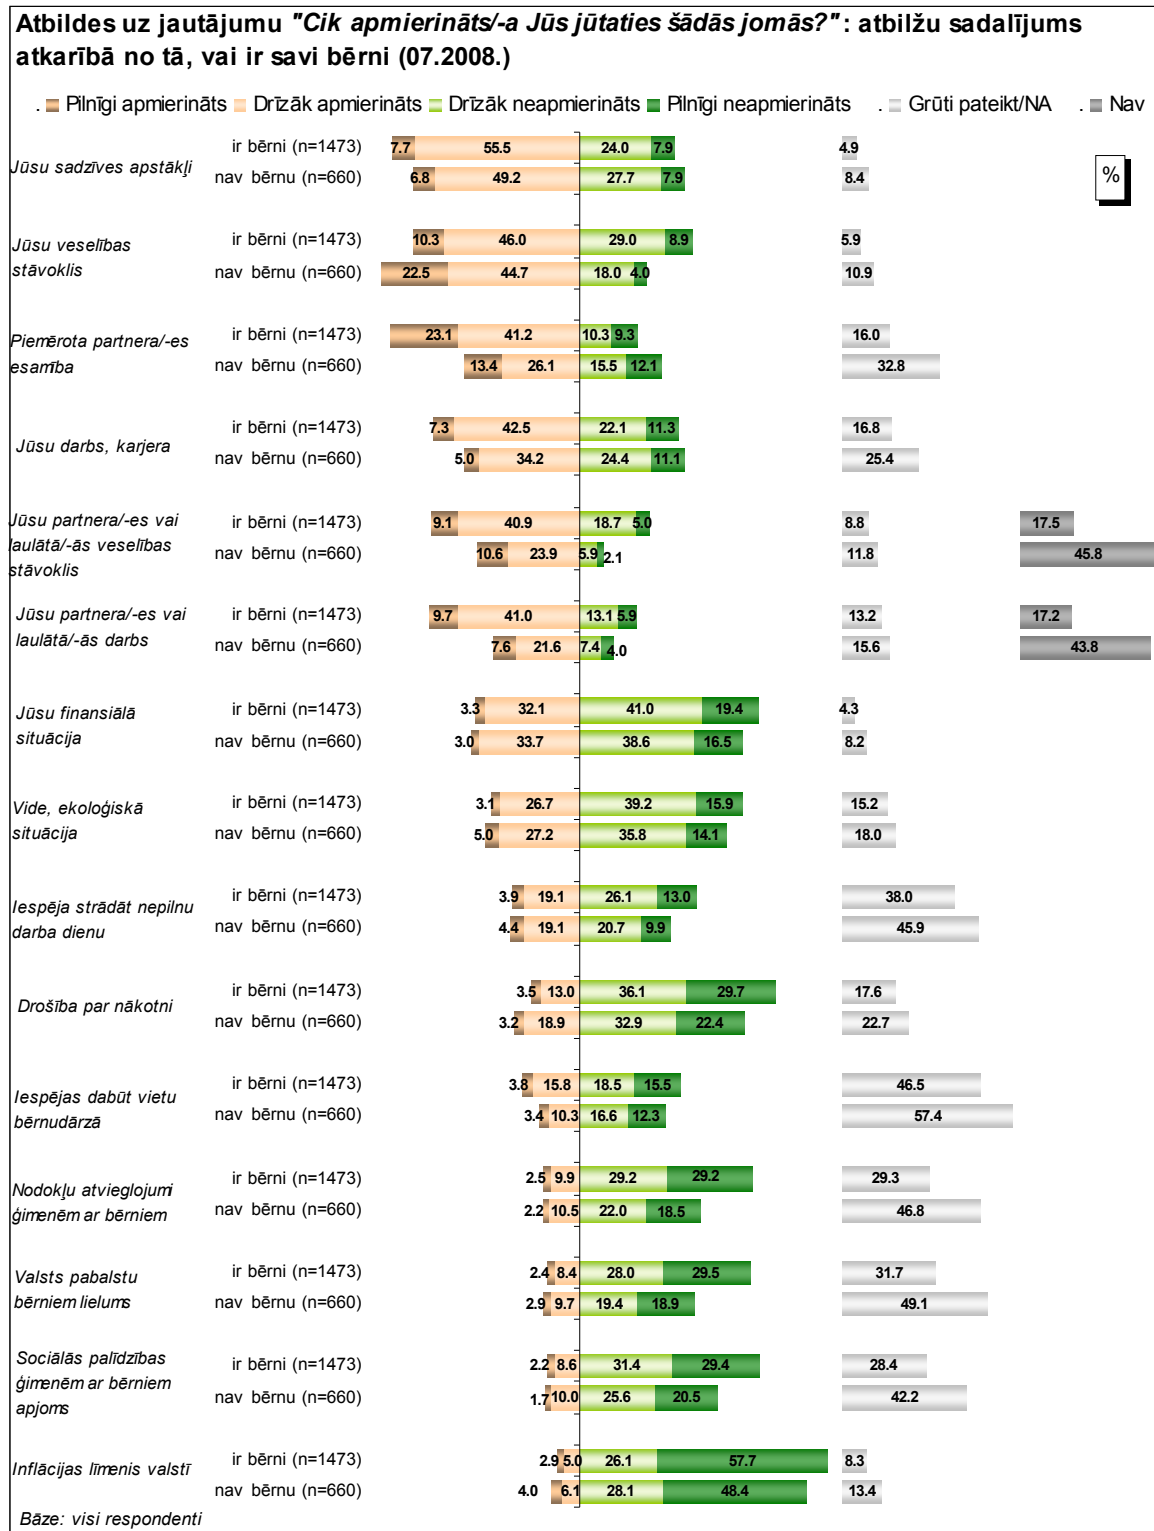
Atbildes uz jautājumu "Cik apmierināts/-a Jūs jūtaties šādās jomās?": atbilžu sadalījums atkarībā no tā, vai ir savi bērni (07.2008.)

Pilnīgi apmierināts, Drīzāk apmierināts, Drīzāk neapmierināts, Pilnīgi neapmierināts, Grūti pateikt/NA, Nav

%

| | | Pilnīgi apmierināts | Drīzāk apmierināts | Drīzāk neapmierināts | Pilnīgi neapmierināts | Grūti pateikt/NA | Nav |
|---|---|---|---|---|---|---|---|
| Jūsu sadzīves apstākļi | ir bērni (n=1473) | 7.7 | 55.5 | 24.0 | 7.9 | 4.9 | |
| | nav bērnu (n=660) | 6.8 | 49.2 | 27.7 | 7.9 | 8.4 | |
| Jūsu veselības stāvoklis | ir bērni (n=1473) | 10.3 | 46.0 | 29.0 | 8.9 | 5.9 | |
| | nav bērnu (n=660) | 22.5 | 44.7 | 18.0 | 4.0 | 10.9 | |
| Piemērota partnera/-es esamība | ir bērni (n=1473) | 23.1 | 41.2 | 10.3 | 9.3 | 16.0 | |
| | nav bērnu (n=660) | 13.4 | 26.1 | 15.5 | 12.1 | 32.8 | |
| Jūsu darbs, karjera | ir bērni (n=1473) | 7.3 | 42.5 | 22.1 | 11.3 | 16.8 | |
| | nav bērnu (n=660) | 5.0 | 34.2 | 24.4 | 11.1 | 25.4 | |
| Jūsu partnera/-es vai laulātā/-ās veselības stāvoklis | ir bērni (n=1473) | 9.1 | 40.9 | 18.7 | 5.0 | 8.8 | 17.5 |
| | nav bērnu (n=660) | 10.6 | 23.9 | 5.9 | 2.1 | 11.8 | 45.8 |
| Jūsu partnera/-es vai laulātā/-ās darbs | ir bērni (n=1473) | 9.7 | 41.0 | 13.1 | 5.9 | 13.2 | 17.2 |
| | nav bērnu (n=660) | 7.6 | 21.6 | 7.4 | 4.0 | 15.6 | 43.8 |
| Jūsu finansiālā situācija | ir bērni (n=1473) | 3.3 | 32.1 | 41.0 | 19.4 | 4.3 | |
| | nav bērnu (n=660) | 3.0 | 33.7 | 38.6 | 16.5 | 8.2 | |
| Vide, ekoloģiskā situācija | ir bērni (n=1473) | 3.1 | 26.7 | 39.2 | 15.9 | 15.2 | |
| | nav bērnu (n=660) | 5.0 | 27.2 | 35.8 | 14.1 | 18.0 | |
| Iespēja strādāt nepilnu darba dienu | ir bērni (n=1473) | 3.9 | 19.1 | 26.1 | 13.0 | 38.0 | |
| | nav bērnu (n=660) | 4.4 | 19.1 | 20.7 | 9.9 | 45.9 | |
| Drošība par nākotni | ir bērni (n=1473) | 3.5 | 13.0 | 36.1 | 29.7 | 17.6 | |
| | nav bērnu (n=660) | 3.2 | 18.9 | 32.9 | 22.4 | 22.7 | |
| Iespējas dabūt vietu bērnudārzā | ir bērni (n=1473) | 3.8 | 15.8 | 18.5 | 15.5 | 46.5 | |
| | nav bērnu (n=660) | 3.4 | 10.3 | 16.6 | 12.3 | 57.4 | |
| Nodokļu atvieglojumi ģimenēm ar bērniem | ir bērni (n=1473) | 2.5 | 9.9 | 29.2 | 29.2 | 29.3 | |
| | nav bērnu (n=660) | 2.2 | 10.5 | 22.0 | 18.5 | 46.8 | |
| Valsts pabalstu bērniem lielums | ir bērni (n=1473) | 2.4 | 8.4 | 28.0 | 29.5 | 31.7 | |
| | nav bērnu (n=660) | 2.9 | 9.7 | 19.4 | 18.9 | 49.1 | |
| Sociālās palīdzības ģimenēm ar bērniem apjoms | ir bērni (n=1473) | 2.2 | 8.6 | 31.4 | 29.4 | 28.4 | |
| | nav bērnu (n=660) | 1.7 | 10.0 | 25.6 | 20.5 | 42.2 | |
| Inflācijas līmenis valstī | ir bērni (n=1473) | 2.9 | 5.0 | 26.1 | 57.7 | 8.3 | |
| | nav bērnu (n=660) | 4.0 | 6.1 | 28.1 | 48.4 | 13.4 | |

Bāze: visi respondenti